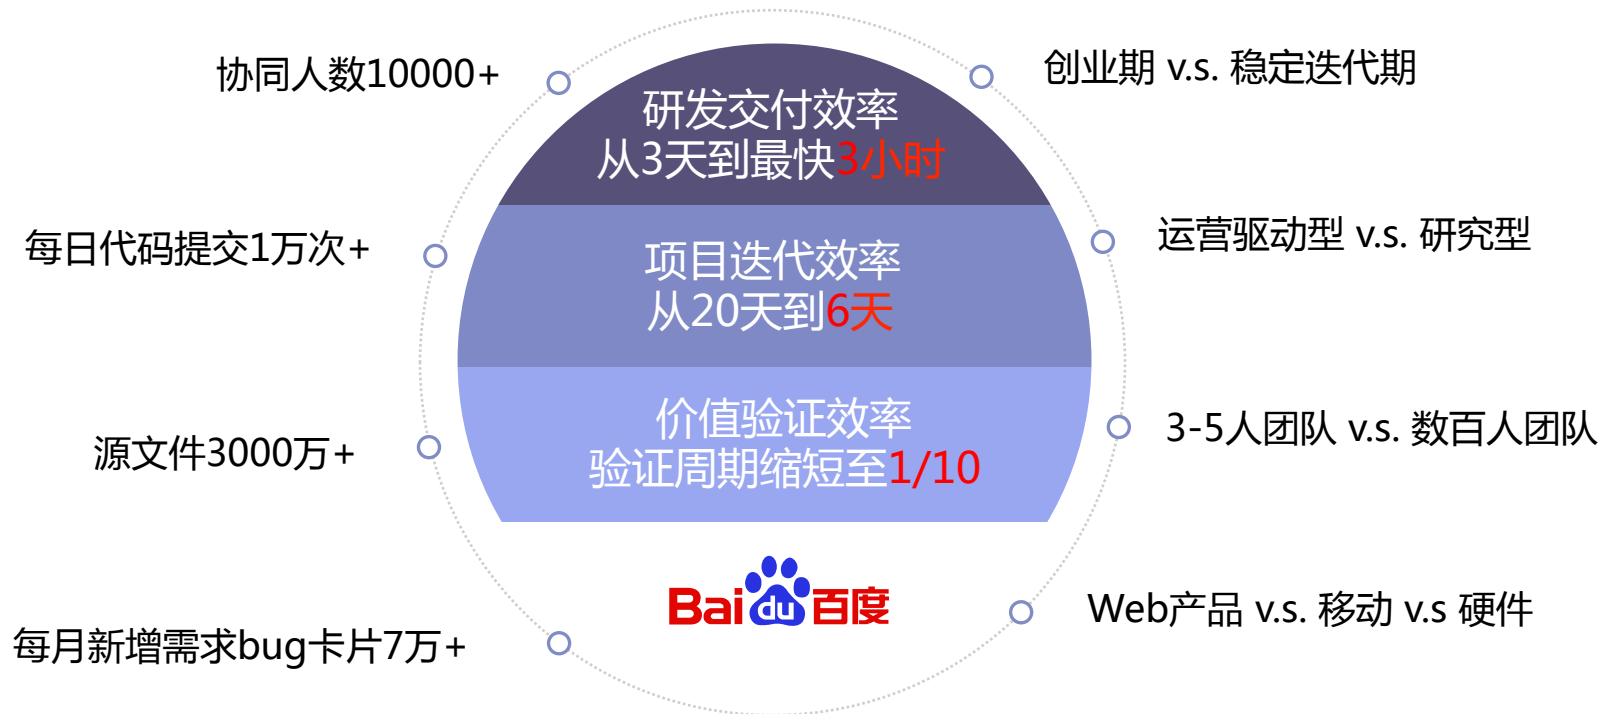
协同人数10000+

创业期 v.s. 稳定迭代期

研发交付效率
从3天到最快3小时

每日代码提交1万次+

运营驱动型 v.s. 研究型

项目迭代效率
从20天到6天

价值验证效率
验证周期缩短至1/10

源文件3000万+

3-5人团队 v.s. 数百人团队

Bai du 百度

每月新增需求bug卡片7万+

Web产品 v.s. 移动 v.s 硬件